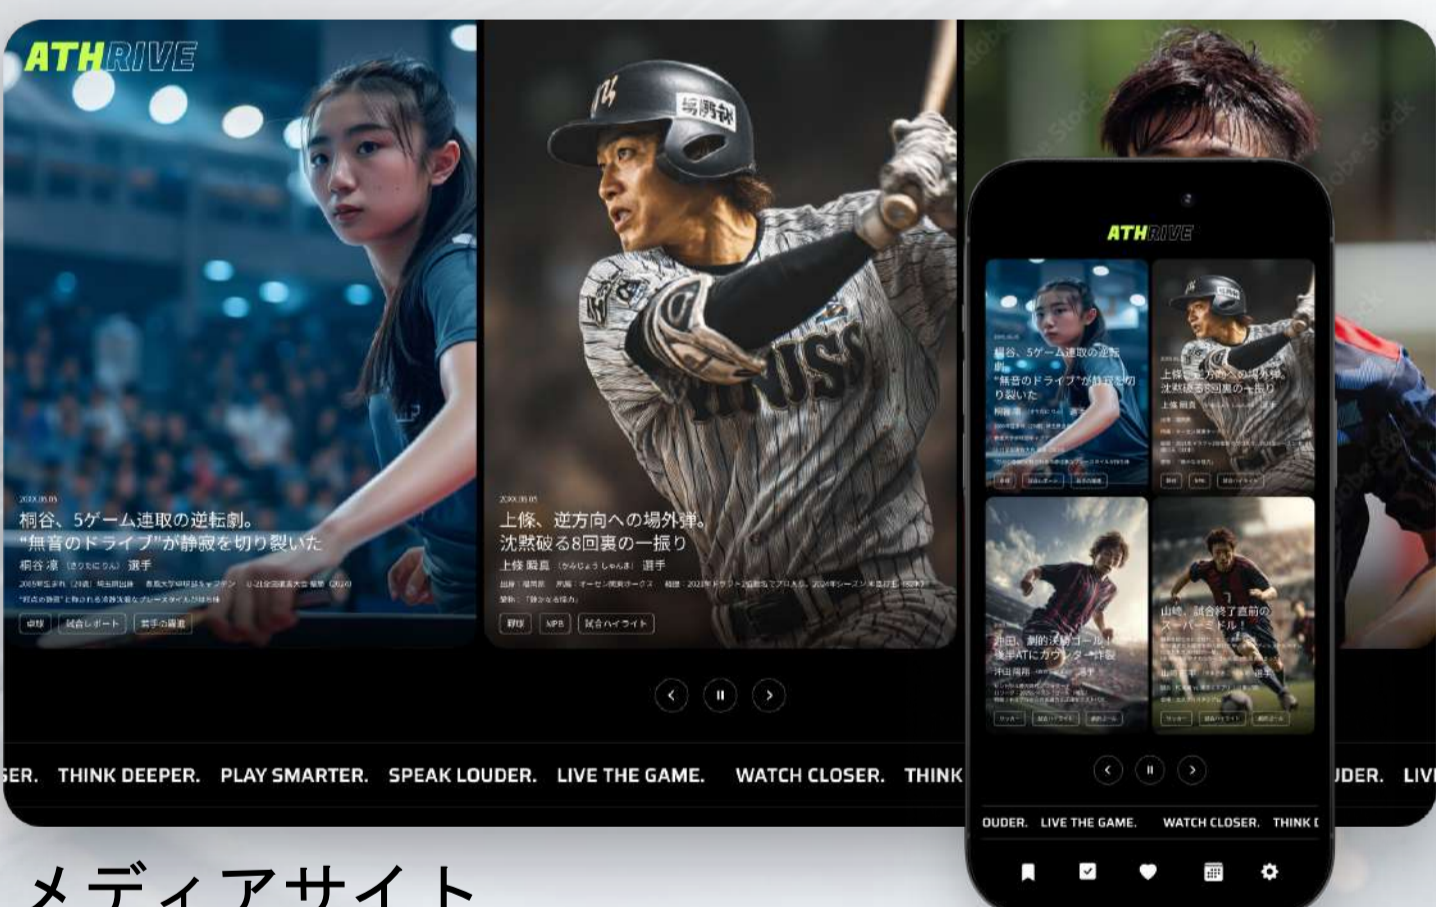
ATHRIVE

20XX.05.05
桐谷、5ゲーム連取の逆転劇。
"無音のドライブ"が静寂を切り裂いた
桐谷凛 (きりたにりん) 選手
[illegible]
卓球 試合レポート 若手の躍進

20XX.05.05
上條、逆方向への場外弾。
沈黙破る8回裏の一振り
上條颯真 (かみじょう しゅんま) 選手
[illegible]
野球 NPB 試合ハイライト

ER. THINK DEEPER. PLAY SMARTER. SPEAK LOUDER. LIVE THE GAME. WATCH CLOSER. THINK

ATHRIVE

桐谷、5ゲーム連取の逆転劇。"無音のドライブ"が静寂を切り裂いた
桐谷凛 選手

上條、逆方向への場外弾。沈黙破る8回裏の一振り
上條颯真

山崎、試合終了直前のスーパーミドル!

沖田、劇的決勝ゴール!後半ATにカウンター一閃
沖田翔馬 選手

OUDER. LIVE THE GAME. WATCH CLOSER. THINK

UDER. LIV

メディアサイト